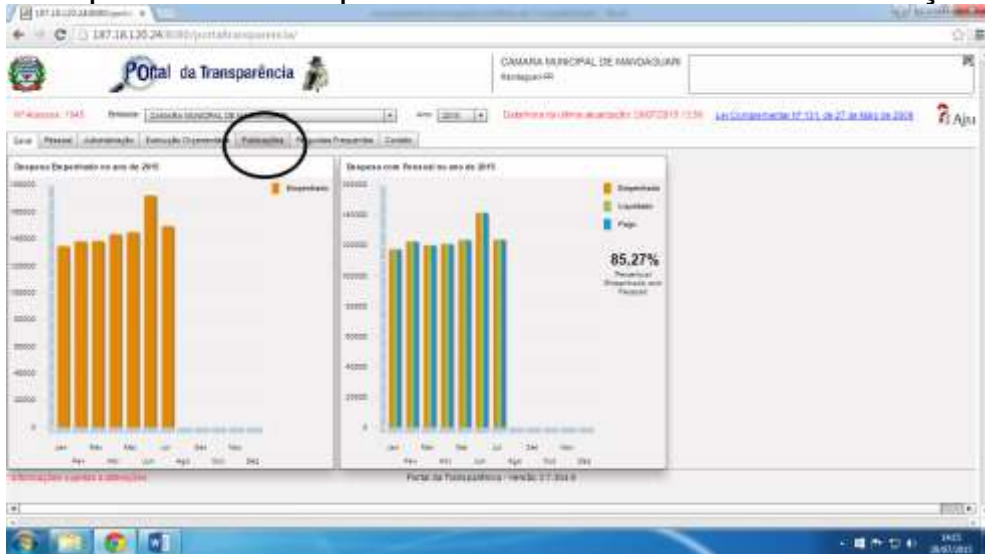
187.18.120.24:8080/portaltransparencia/

Portal da Transparência

CAMARA MUNICIPAL DE MANDAGUARI
Mandaguari-PR

Nº Acessos: 1945 Entidade: CAMARA MUNICIPAL DE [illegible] Ano: 2015 Data/Hora da última atualização: 13/07/2015 13:56 Lei Complementar Nº 131, de 27 de Maio de 2009 Aju

Geral Pessoal Administração Execução Orçamentária Publicações Perguntas Frequentes Contato

Despesa Empenhada no ano de 2015

Empenhado

Despesa com Pessoal no ano de 2015

Empenhado
Liquidado
Pago

85,27%
Percentual Empenhado com Pessoal

Jan Fev Mar Abr Mai Jun Jul Ago Set Out Nov Dez

Informações sujeitas a alterações

Portal da Transparência - versão: 2.7.304.6